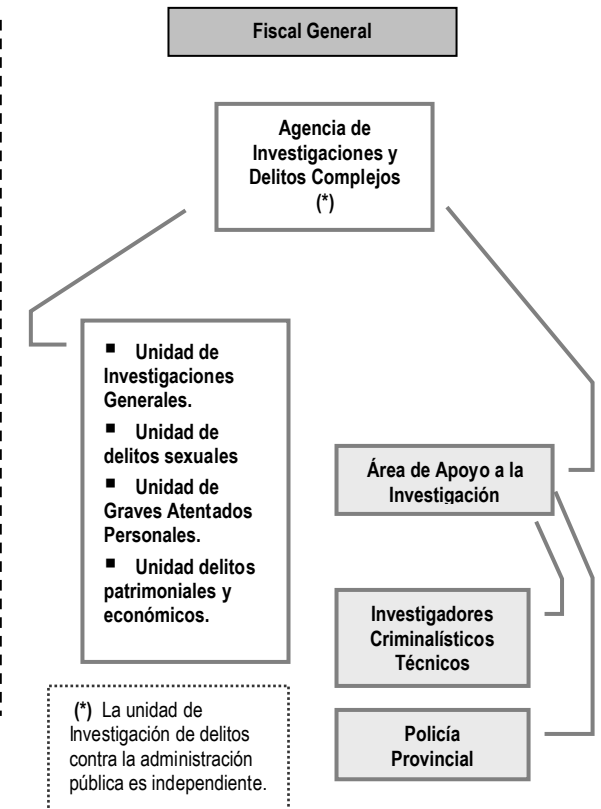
Fiscal General

Agencia de Investigaciones y Delitos Complejos (*)

- Unidad de Investigaciones Generales.
- Unidad de delitos sexuales
- Unidad de Graves Atentados Personales.
- Unidad delitos patrimoniales y económicos.

Área de Apoyo a la Investigación

Investigadores Criminalísticos Técnicos

Policía Provincial

(*) La unidad de Investigación de delitos contra la administración pública es independiente.